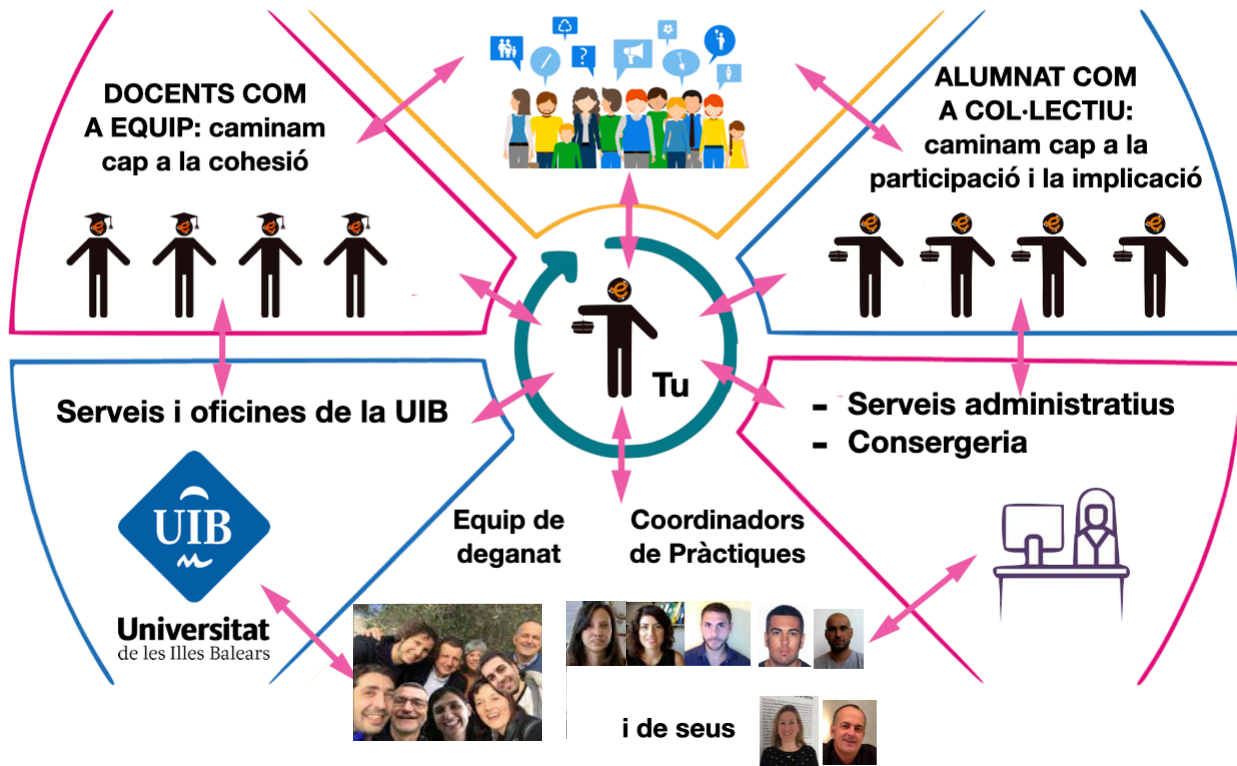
DOCENTS COM A EQUIP: caminam cap a la cohesió

ALUMNAT COM A COL·LECTIU: caminam cap a la participació i la implicació

Tu

Serveis i oficines de la UIB

- Serveis administratius
- Consergeria

UIB

Universitat de les Illes Balears

Equip de deganat

Coordinadors de Pràctiques

i de seus